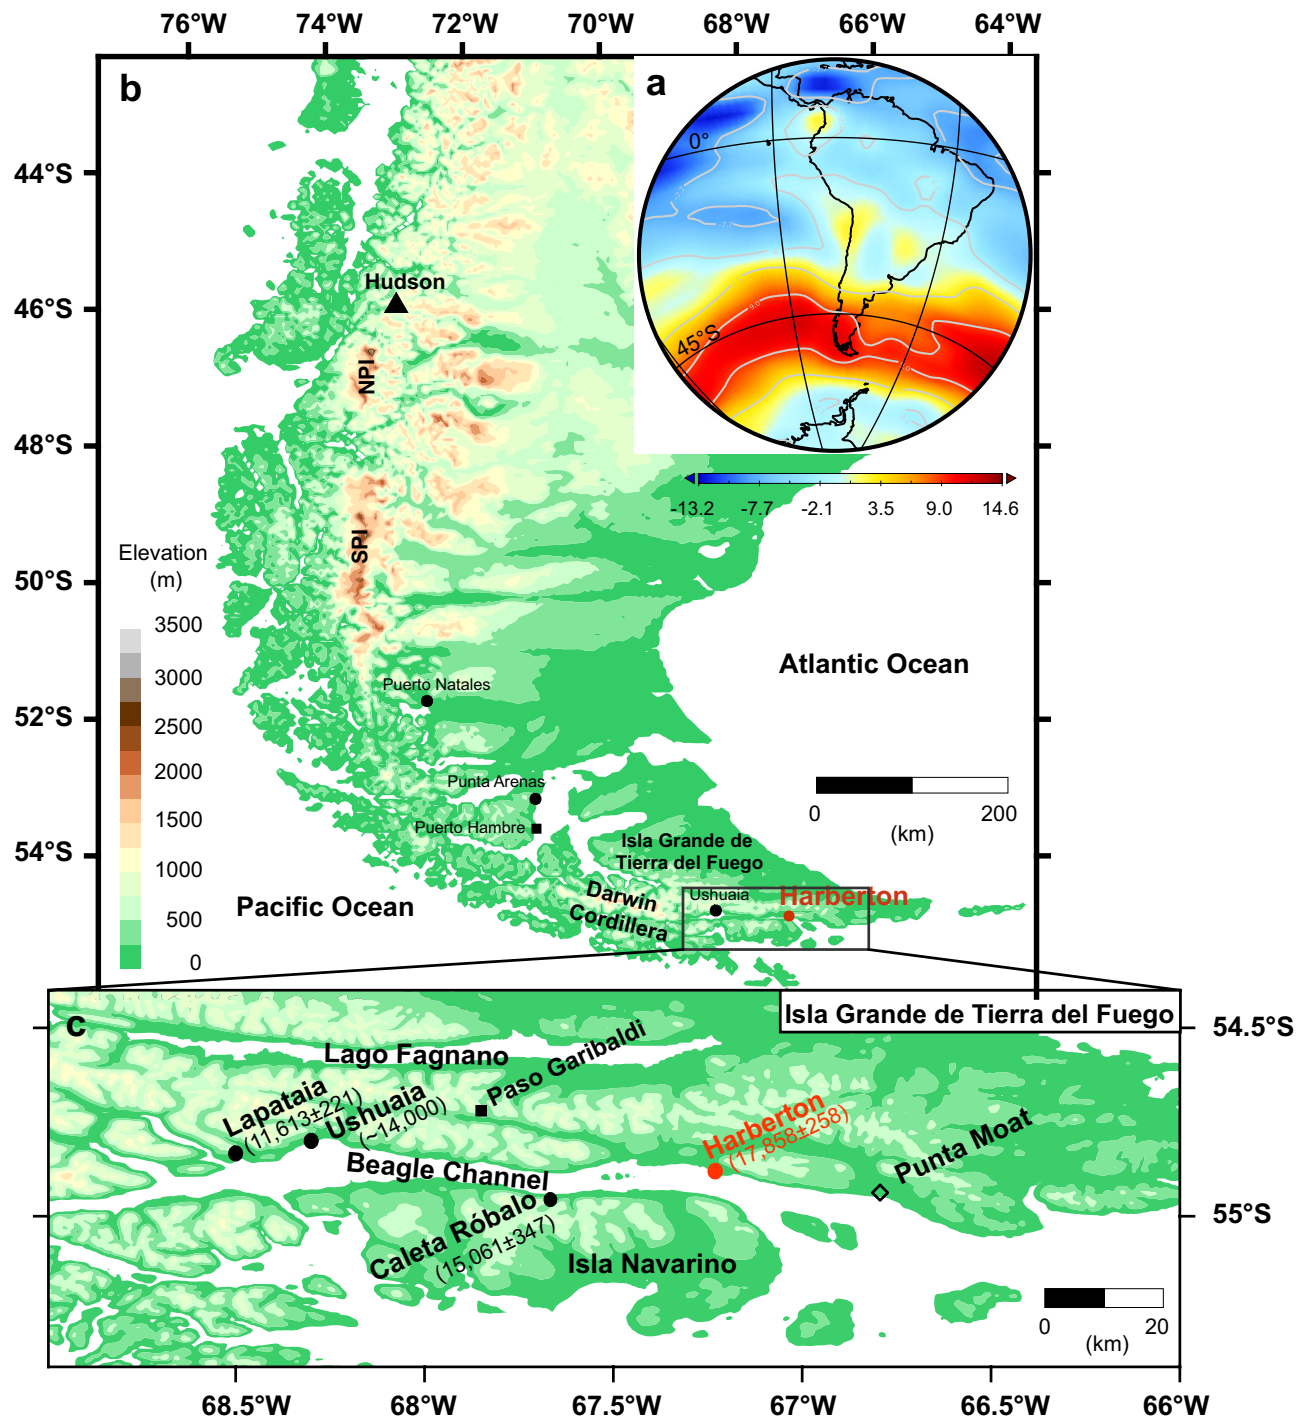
76°W 74°W 72°W 70°W 68°W 66°W 64°W

b

a

0°

45°S

-13.2 -7.7 -2.1 3.5 9.0 14.6

44°S

46°S

48°S

50°S

52°S

54°S

Hudson

NPI

SPI

Elevation (m)

3500
3000
2500
2000
1500
1000
500
0

Atlantic Ocean

Puerto Natales

Punta Arenas

Puerto Hambre

Isla Grande de Tierra del Fuego

0 200 (km)

Pacific Ocean

Darwin Cordillera

Ushuaia

Harberton

c

Isla Grande de Tierra del Fuego

54.5°S

Lago Fagnano

Paso Garibaldi

Lapataia (11,613±221)

Ushuaia (~14,000)

Harberton (17,858±258)

Punta Moat

Beagle Channel

Caleta Róbalo (15,061±347)

Isla Navarino

55°S

0 20 (km)

68.5°W 68°W 67.5°W 67°W 66.5°W 66°W